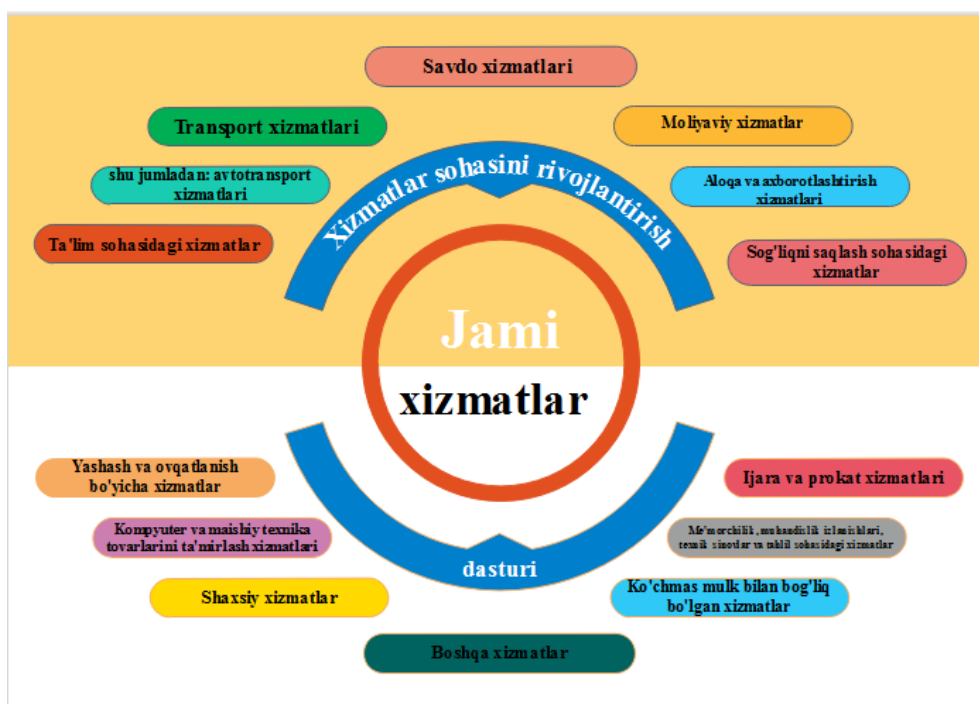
Savdo xizmatlari

Transport xizmatlari

Moliyaviy xizmatlar

shu jumladan: avtotransport xizmatlari

Aloqa va axborotlashtirish xizmatlari

Ta'lim sohasidagi xizmatlar

Sog'liqni saqlash sohasidagi xizmatlar

Xizmatlar sohasini rivojlantirish

Jami

xizmatlar

dasturi

Yashash va ovqatlanish bo'yicha xizmatlar

Ijara va prokat xizmatlari

Kompyuter va maishiy texnika tovarlarini ta'mirlash xizmatlari

Me'morchilik, muhandislik izlanishlari, texnik sinovlar va tahlil sohasidagi xizmatlar

Shaxsiy xizmatlar

Ko'chmas mulk bilan bog'liq bo'lgan xizmatlar

Boshqa xizmatlar